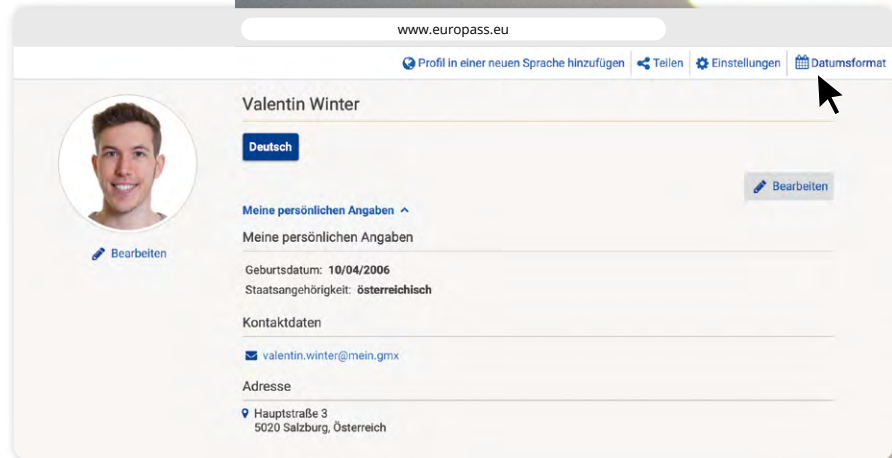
www.europass.eu

Profil in einer neuen Sprache hinzufügen | Teilen | Einstellungen | Datumsformat

Valentin Winter

Deutsch

Bearbeiten

Meine persönlichen Angaben

Meine persönlichen Angaben

Geburtsdatum: **10/04/2006**
Staatsangehörigkeit: **österreichisch**

Kontaktdaten

valentin.winter@mein.gmx

Adresse

Hauptstraße 3
5020 Salzburg, Österreich

Bearbeiten